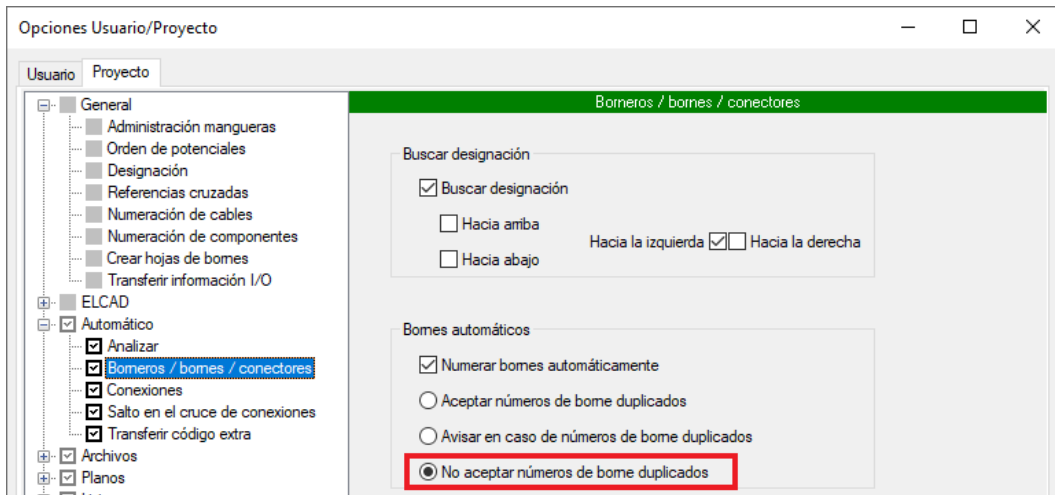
Opciones Usuario/Proyecto

Usuario Proyecto

General
Administración mangueras
Orden de potenciales
Designación
Referencias cruzadas
Numeración de cables
Numeración de componentes
Crear hojas de bornes
Transferir información I/O
ELCAD
Automático
Analizar
Borneros / bornes / conectores
Conexiones
Salto en el cruce de conexiones
Transferir código extra
Archivos
Planos

Borneros / bornes / conectores

Buscar designación
Buscar designación
Hacia arriba
Hacia abajo
Hacia la izquierda Hacia la derecha

Bornes automáticos
Numerar bornes automáticamente
Aceptar números de borne duplicados
Avisar en caso de números de borne duplicados
No aceptar números de borne duplicados